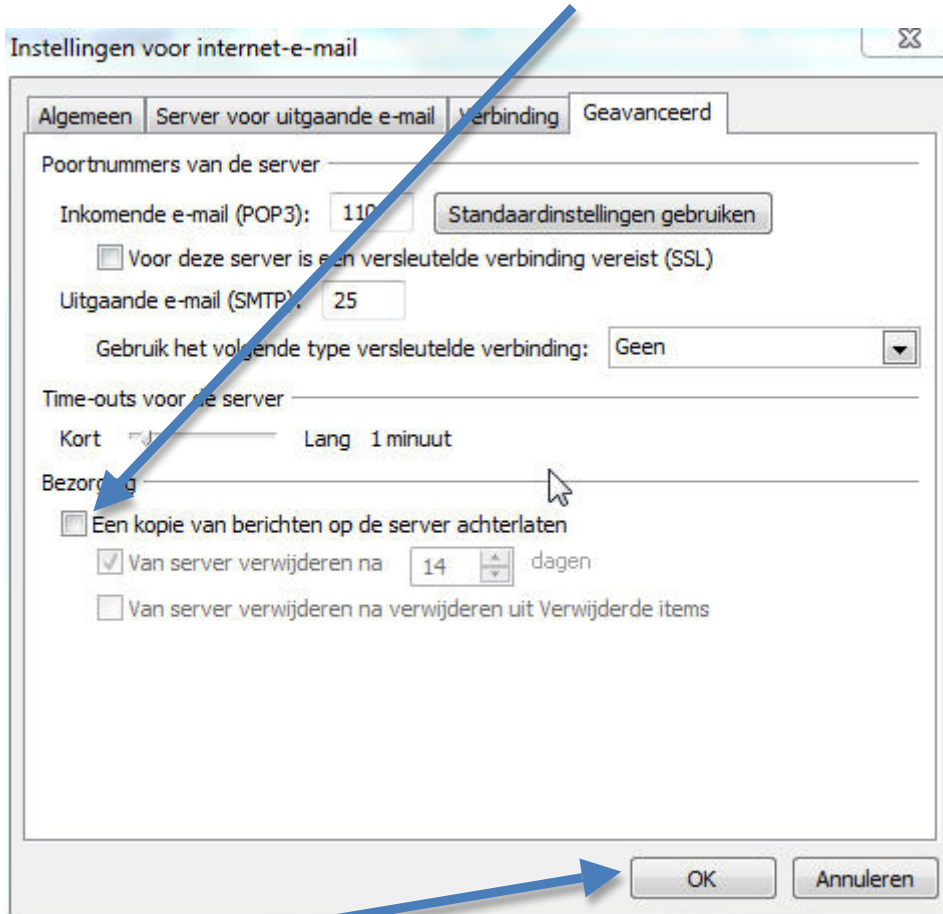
Instellingen voor internet-e-mail

Algemeen | Server voor uitgaande e-mail | Verbinding | Geavanceerd

Poortnummers van de server

Inkomende e-mail (POP3): 110 Standaardinstellingen gebruiken

Voor deze server is een versleutelde verbinding vereist (SSL)

Uitgaande e-mail (SMTP): 25

Gebruik het volgende type versleutelde verbinding: Geen

Time-outs voor de server

Kort Lang 1 minuut

Bezorging

Een kopie van berichten op de server achterlaten

Van server verwijderen na 14 dagen

Van server verwijderen na verwijderen uit Verwijderde items

OK Annuleren